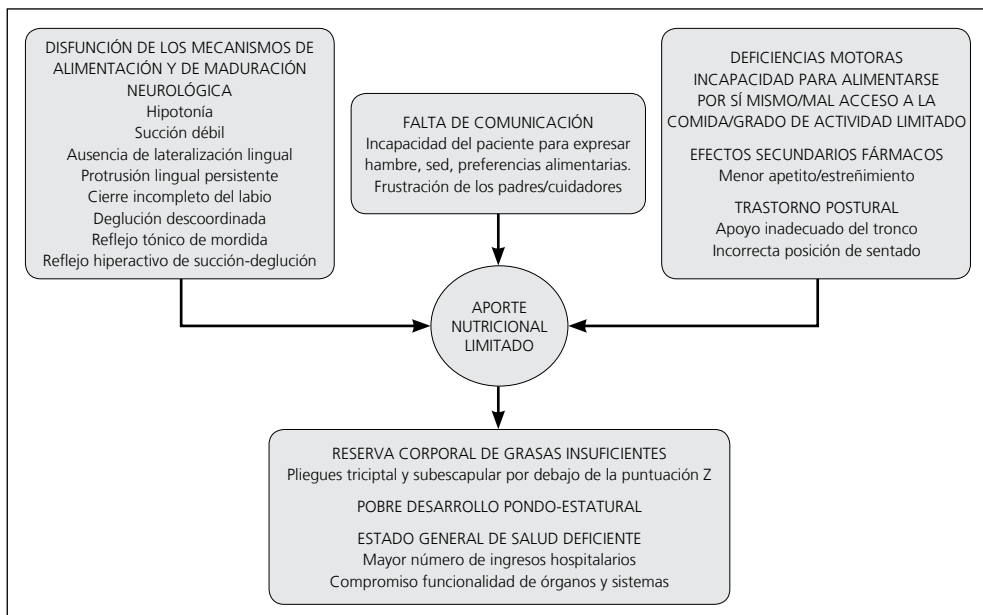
DISFUNCIÓN DE LOS MECANISMOS DE ALIMENTACIÓN Y DE MADURACIÓN NEUROLÓGICA
Hipotonía
Succión débil
Ausencia de lateralización lingual
Protrusión lingual persistente
Cierre incompleto del labio
Deglución descoordinada
Reflejo tónico de mordida
Reflejo hiperactivo de succión-deglución

FALTA DE COMUNICACIÓN
Incapacidad del paciente para expresar hambre, sed, preferencias alimentarias.
Frustración de los padres/cuidadores

DEFICIENCIAS MOTORAS
INCAPACIDAD PARA ALIMENTARSE POR SÍ MISMO/MAL ACCESO A LA COMIDA/GRADO DE ACTIVIDAD LIMITADO

EFECTOS SECUNDARIOS FÁRMACOS
Menor apetito/estreñimiento

TRASTORNO POSTURAL
Apoyo inadecuado del tronco
Incorrecta posición de sentado

APORTE NUTRICIONAL LIMITADO

RESERVA CORPORAL DE GRASAS INSUFICIENTES
Pliegues triciptal y subescapular por debajo de la puntuación Z

POBRE DESARROLLO PONDO-ESTATURAL

ESTADO GENERAL DE SALUD DEFICIENTE
Mayor número de ingresos hospitalarios
Compromiso funcionalidad de órganos y sistemas